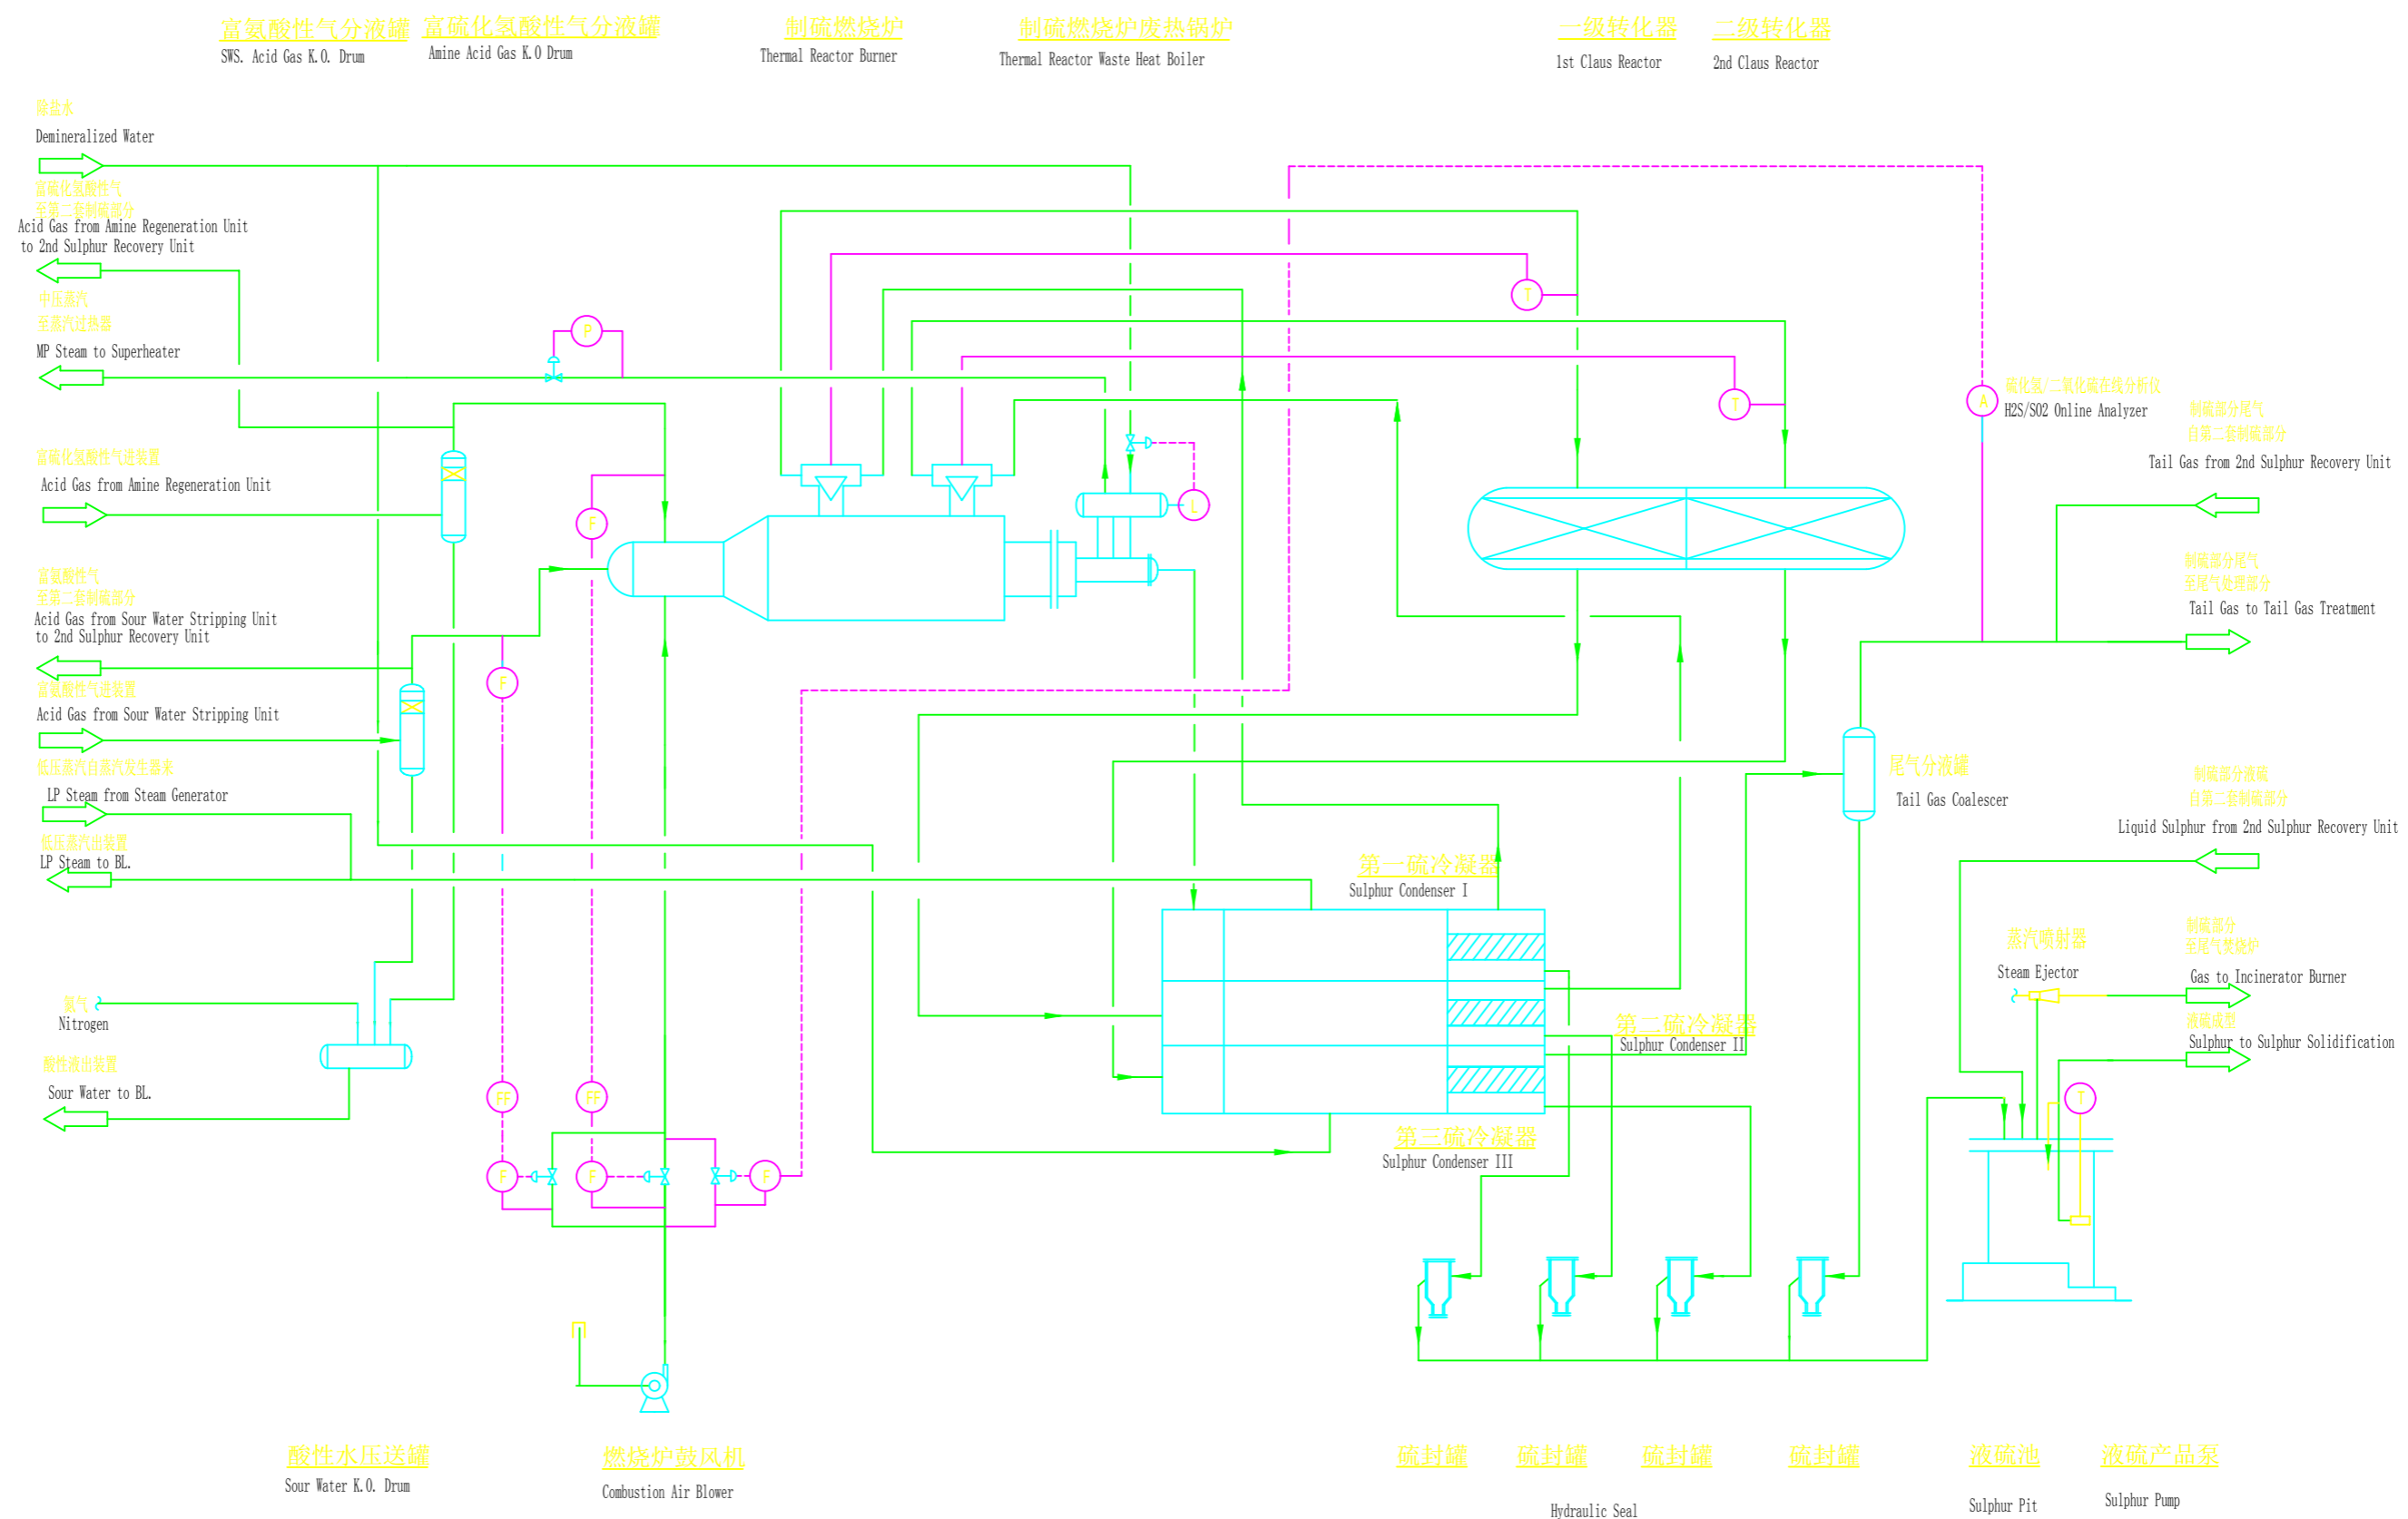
富氨酸性气分液罐
SWS. Acid Gas K.O. Drum

富硫化氢酸性气分液罐
Amine Acid Gas K.O Drum

制硫燃烧炉
Thermal Reactor Burner

制硫燃烧炉废热锅炉
Thermal Reactor Waste Heat Boiler

一级转化器
1st Claus Reactor

二级转化器
2nd Claus Reactor

除盐水
Demineralized Water

富硫化氢酸性气
至第二套制硫部分
Acid Gas from Amine Regeneration Unit to 2nd Sulphur Recovery Unit

中压蒸汽
至蒸汽过热器
MP Steam to Superheater

富硫化氢酸性气进装置
Acid Gas from Amine Regeneration Unit

富氨酸性气
至第二套制硫部分
Acid Gas from Sour Water Stripping Unit to 2nd Sulphur Recovery Unit

富氨酸性气进装置
Acid Gas from Sour Water Stripping Unit

低压蒸汽自蒸汽发生器来
LP Steam from Steam Generator

低压蒸汽出装置
LP Steam to BL.

氮气
Nitrogen

酸性液出装置
Sour Water to BL.

P
F
F
FF
FF
F
F
F
T
T
L
A

硫化氢/二氧化硫在线分析仪
H2S/SO2 Online Analyzer

制硫部分尾气
自第二套制硫部分
Tail Gas from 2nd Sulphur Recovery Unit

制硫部分尾气
至尾气处理部分
Tail Gas to Tail Gas Treatment

尾气分液罐
Tail Gas Coalescer

制硫部分液硫
自第二套制硫部分
Liquid Sulphur from 2nd Sulphur Recovery Unit

第一硫冷凝器
Sulphur Condenser I

第二硫冷凝器
Sulphur Condenser II

第三硫冷凝器
Sulphur Condenser III

蒸汽喷射器
Steam Ejector

制硫部分
至尾气焚烧炉
Gas to Incinerator Burner

液硫成型
Sulphur to Sulphur Solidification

T

酸性水压送罐
Sour Water K.O. Drum

燃烧炉鼓风机
Combustion Air Blower

硫封罐
硫封罐
硫封罐
硫封罐
Hydraulic Seal

液硫池
Sulphur Pit

液硫产品泵
Sulphur Pump